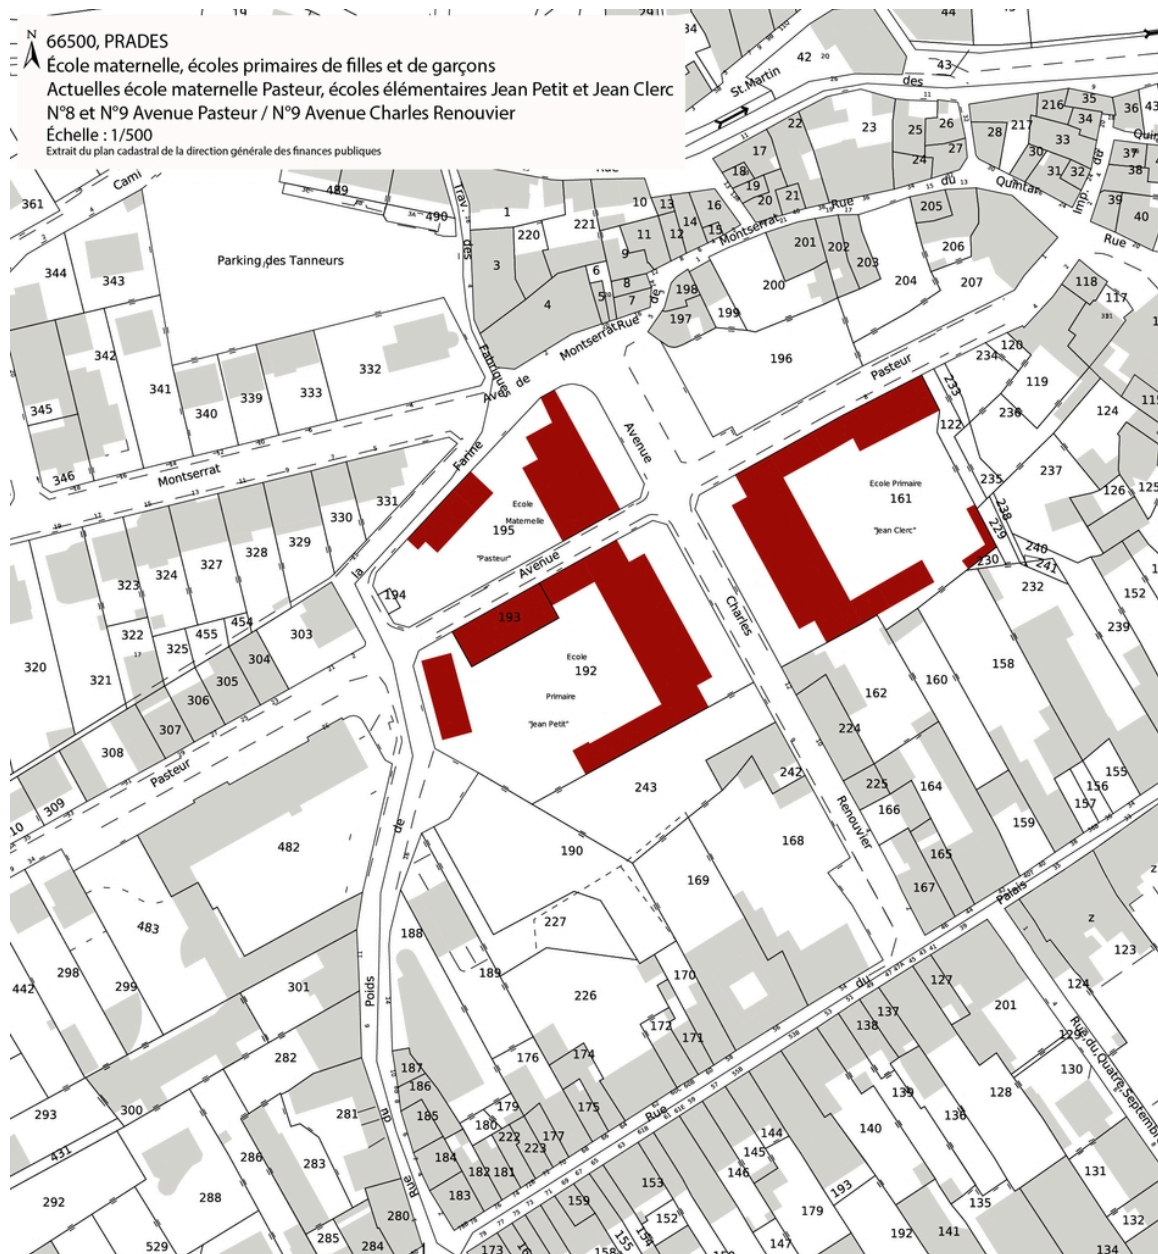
N
66500, PRADES
École maternelle, écoles primaires de filles et de garçons
Actuelles école maternelle Pasteur, écoles élémentaires Jean Petit et Jean Clerc
N°8 et N°9 Avenue Pasteur / N°9 Avenue Charles Renouvier
Échelle : 1/500
Extrait du plan cadastral de la direction générale des finances publiques

Parking des Tanneurs

Ecole Maternelle "Pasteur" 195
Ecole 192 Primaire "Jean Petit"
Ecole Primaire 161 "Jean Clerc"

Avenue Pasteur
Avenue Charles Renouvier
Avenue de Montserrat
Rue Montserrat
Montserrat
Trav. des Fabriques
Rue de la Farine
Rue du Poids de la Farine
Pasteur
Rue du Palais
Rue du Quatre Septembre
St.Martin
des
Rue du Quintane
Imp. du
Cami
Rue

361 344 343 342 341 345 340 339 333 332 346 331 330 329 328 327 324 323 322 325 455 454 303 304 305 306 307 320 321 308 309 10 482 483 298 299 301 442 293 300 431 292 288 286 283 282 281 280 285 284 529 489 490 1 220 221 3 4 6 5 7 8 9 10 11 12 13 14 15 16 17 18 19 20 21 22 23 24 25 26 27 28 42 43 44 34 35 36 216 217 33 30 31 32 37 38 39 40 205 206 207 204 203 202 201 200 198 199 197 196 194 193 118 117 120 234 119 233 122 236 124 115 237 235 126 125 238 229 230 240 241 232 152 239 158 160 162 224 225 164 166 165 167 155 156 157 159 242 243 168 169 190 227 188 189 226 170 172 171 176 174 175 179 180 222 223 177 184 182 181 183 187 186 185 144 145 146 153 159 152 158 155 173 147 179 193 192 141 135 134 132 131 140 139 136 138 137 127 128 130 129 124 123 201 z